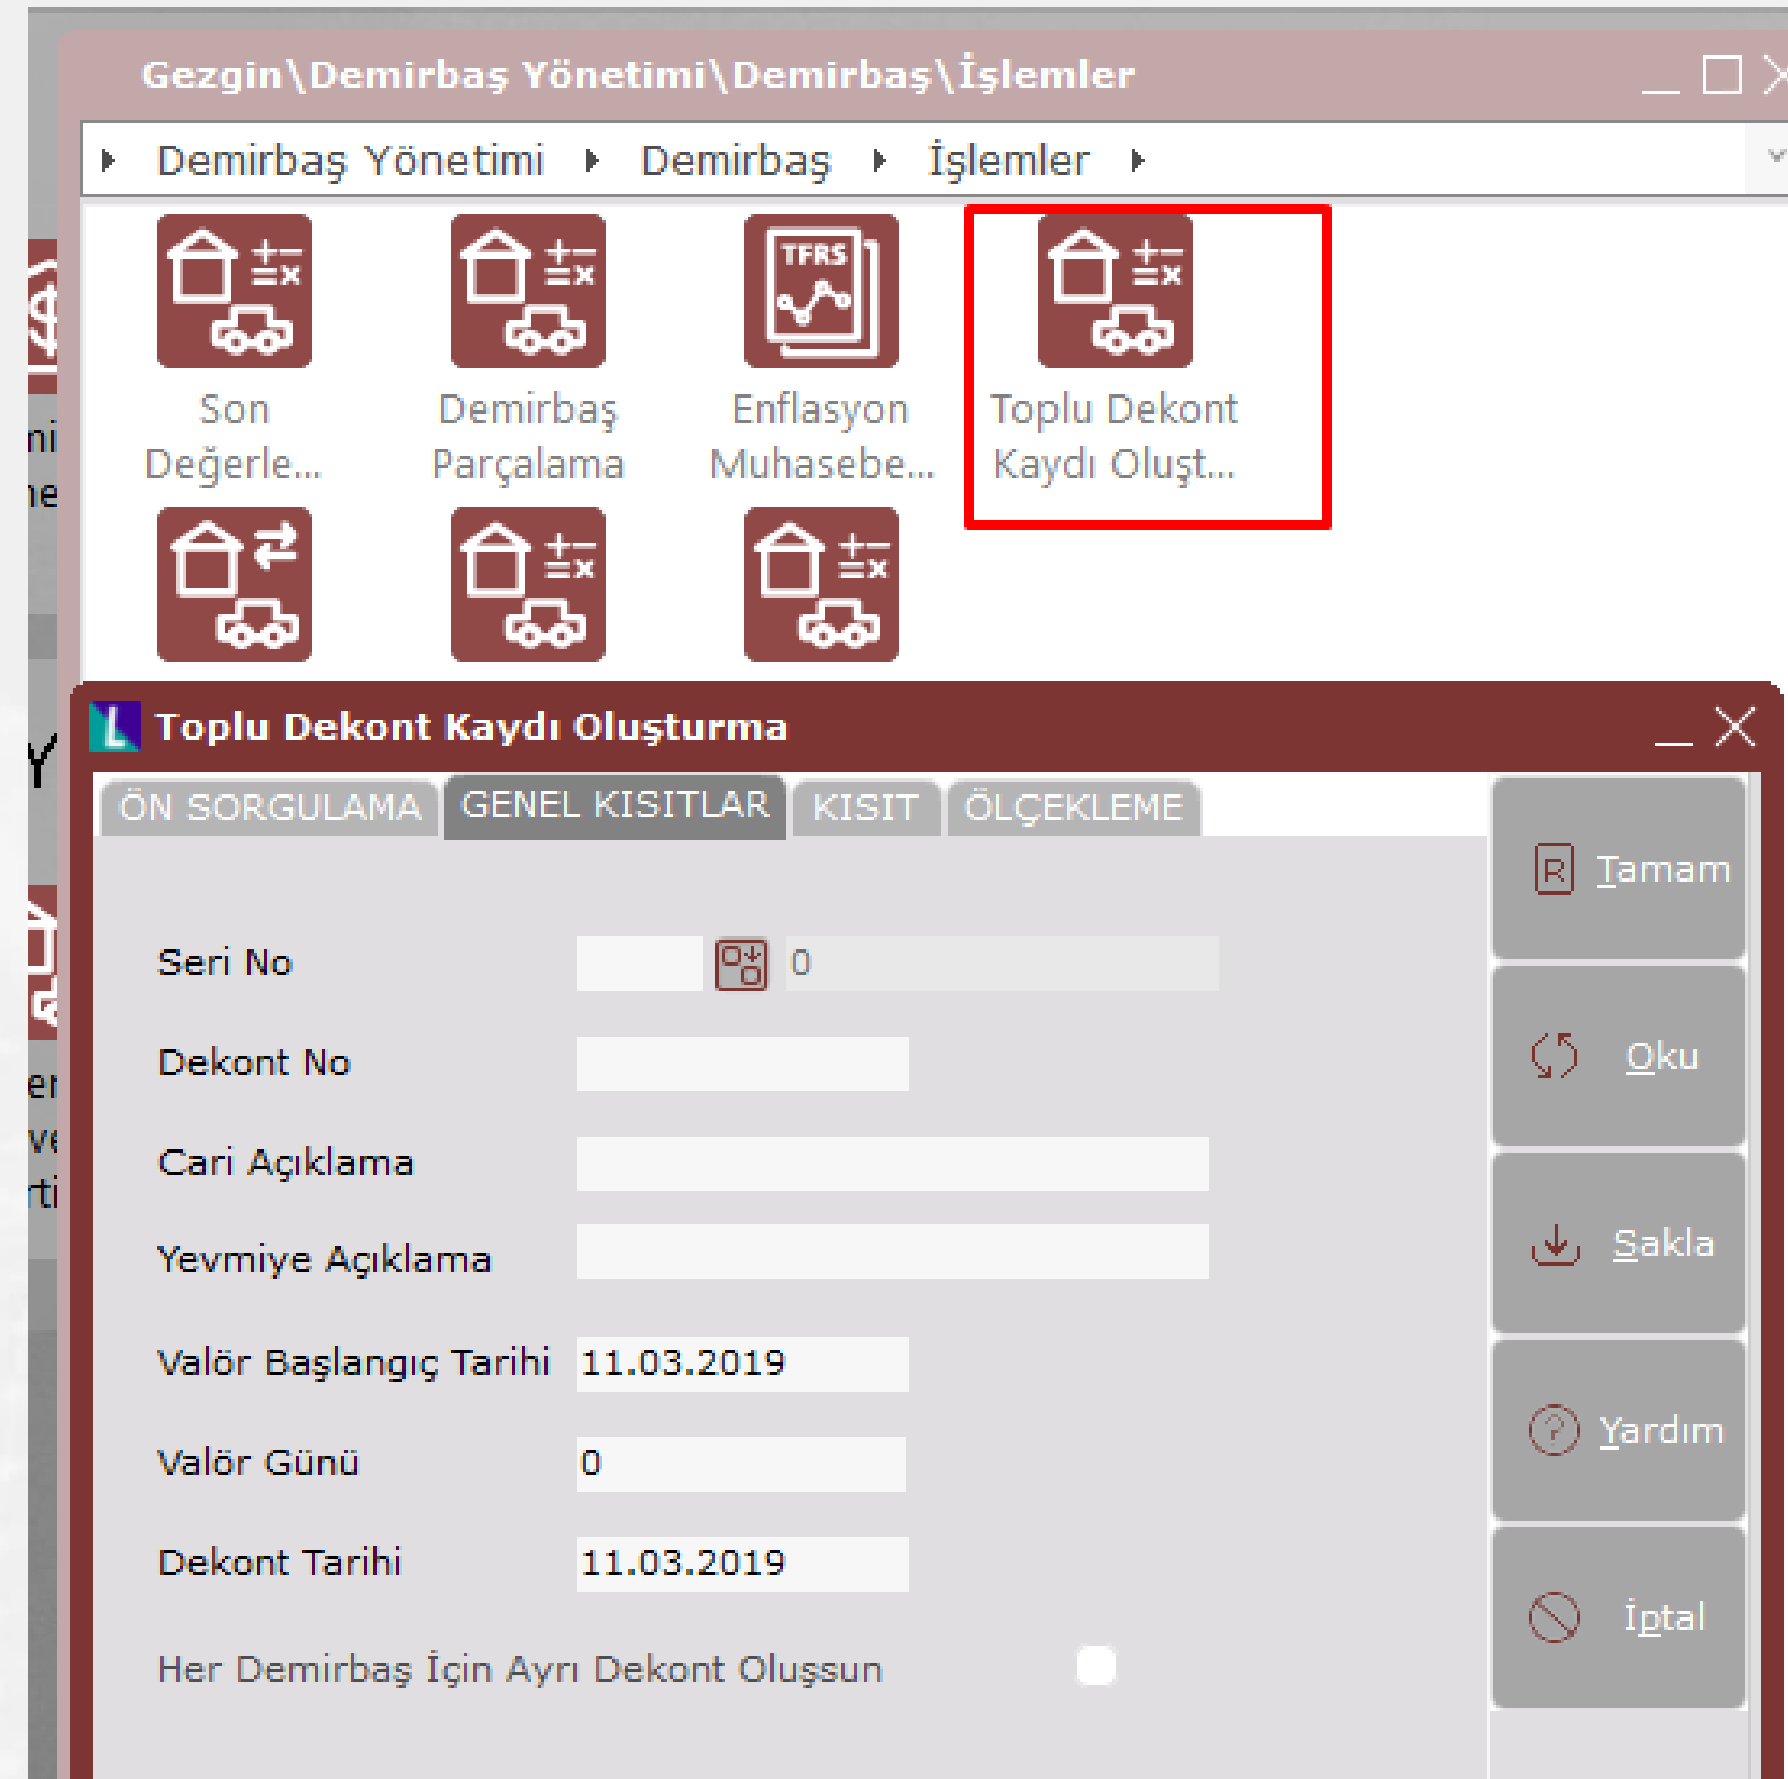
Gezgin\Demirbaş Yönetimi\Demirbaş\İşlemler

Demirbaş Yönetimi ▸ Demirbaş ▸ İşlemler ▸

TFRS

Son Değerle...

Demirbaş Parçalama

Enflasyon Muhasebe...

Toplu Dekont Kaydı Oluşt...

Toplu Dekont Kaydı Oluşturma

ÖN SORGULAMA | GENEL KISITLAR | KISIT | ÖLÇEKLEME

Seri No 0

Dekont No

Cari Açıklama

Yevmiye Açıklama

Valör Başlangıç Tarihi 11.03.2019

Valör Günü 0

Dekont Tarihi 11.03.2019

Her Demirbaş İçin Ayrı Dekont Oluşsun

Tamam

Oku

Sakla

Yardım

İptal